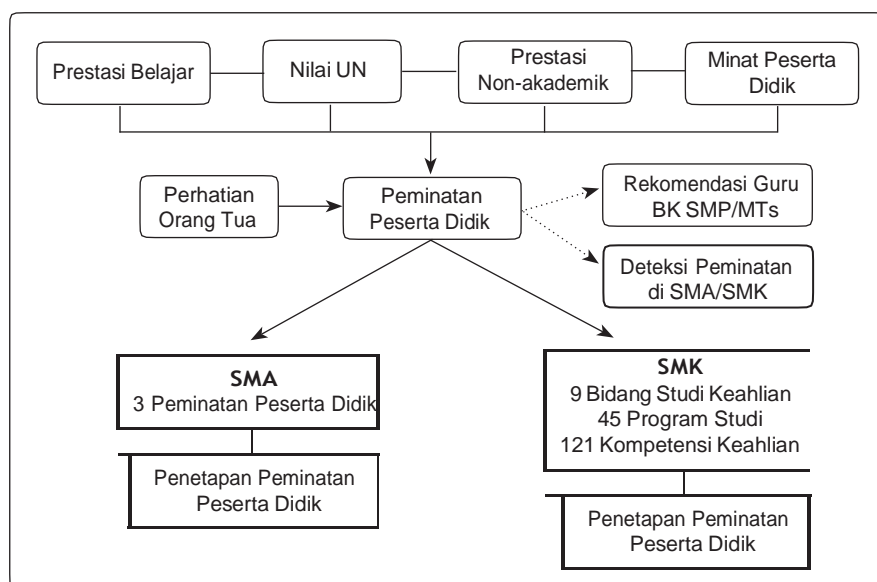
Prestasi Belajar

Nilai UN

Prestasi Non-akademik

Minat Peserta Didik

Perhatian Orang Tua

Peminatan Peserta Didik

Rekomendasi Guru BK SMP/MTs

Deteksi Peminatan di SMA/SMK

SMA
3 Peminatan Peserta Didik

Penetapan Peminatan Peserta Didik

SMK
9 Bidang Studi Keahlian
45 Program Studi
121 Kompetensi Keahlian

Penetapan Peminatan Peserta Didik